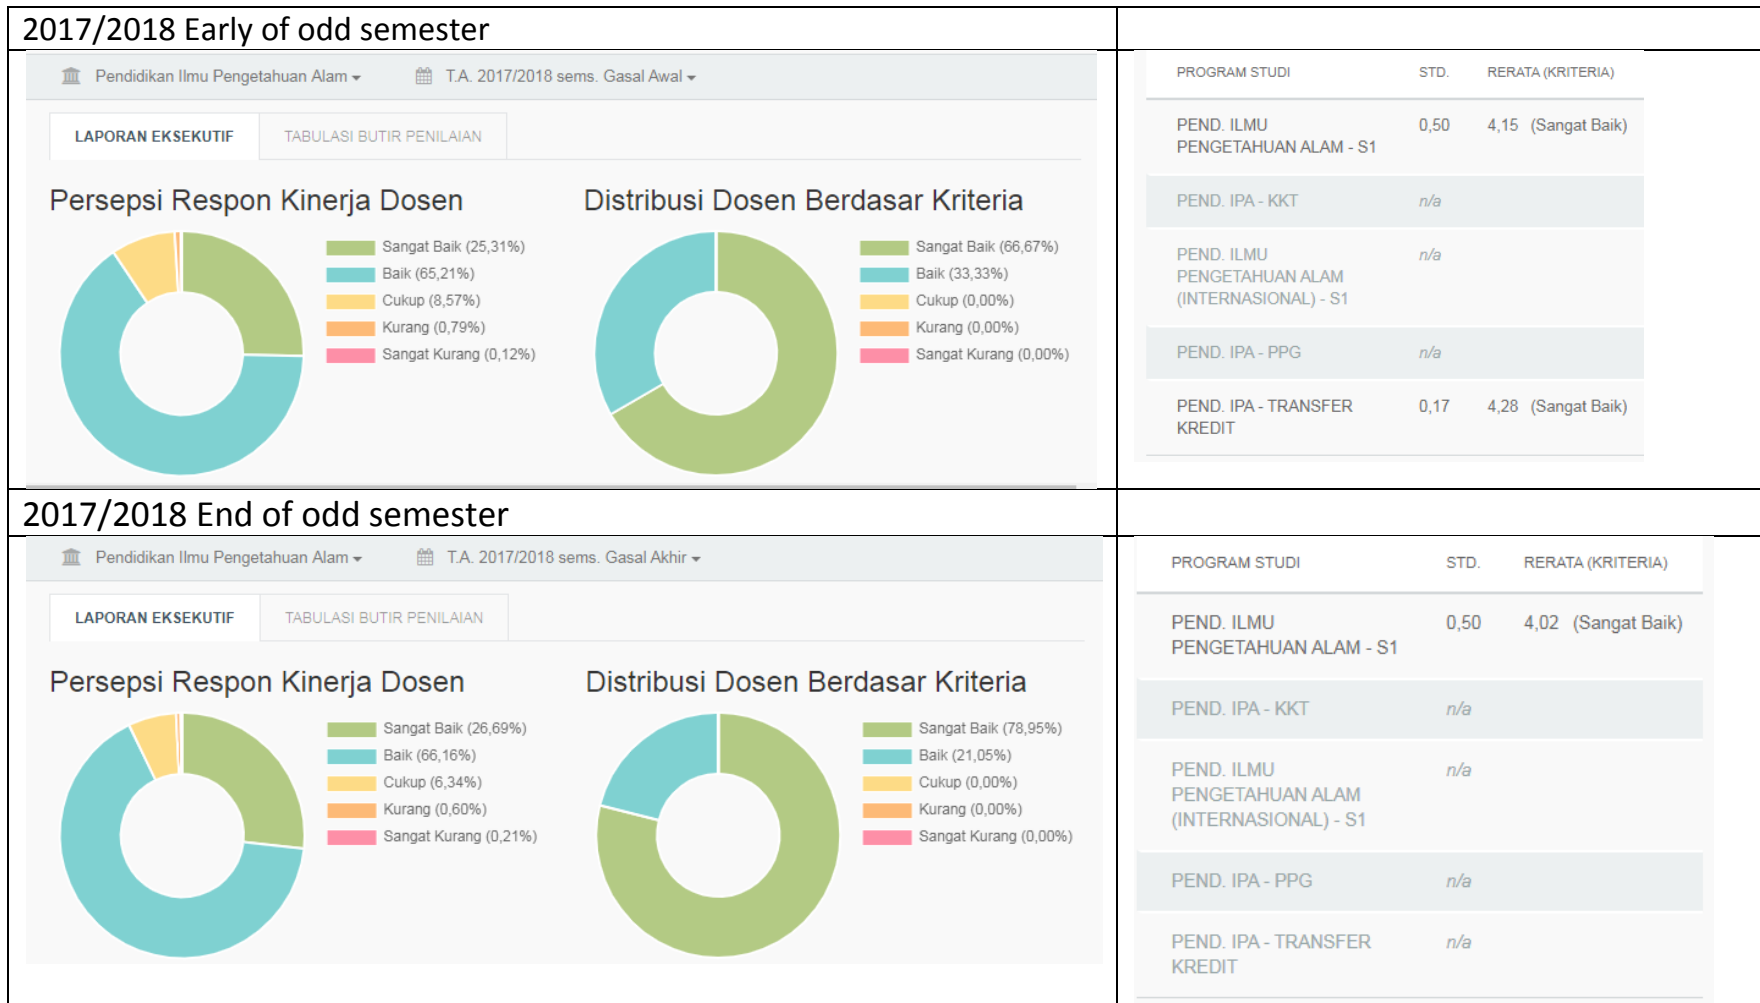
2017/2018 Early of odd semester

Pendidikan Ilmu Pengetahuan Alam ▾ T.A. 2017/2018 sems. Gasal Awal ▾

LAPORAN EKSEKUTIF TABULASI BUTIR PENILAIAN

Persepsi Respon Kinerja Dosen

Sangat Baik (25,31%)
Baik (65,21%)
Cukup (8,57%)
Kurang (0,79%)
Sangat Kurang (0,12%)

Distribusi Dosen Berdasar Kriteria

Sangat Baik (66,67%)
Baik (33,33%)
Cukup (0,00%)
Kurang (0,00%)
Sangat Kurang (0,00%)

| PROGRAM STUDI | STD. | RERATA (KRITERIA) |
|---|---|---|
| PEND. ILMU PENGETAHUAN ALAM - S1 | 0,50 | 4,15 (Sangat Baik) |
| PEND. IPA - KKT | n/a | |
| PEND. ILMU PENGETAHUAN ALAM (INTERNASIONAL) - S1 | n/a | |
| PEND. IPA - PPG | n/a | |
| PEND. IPA - TRANSFER KREDIT | 0,17 | 4,28 (Sangat Baik) |

2017/2018 End of odd semester

Pendidikan Ilmu Pengetahuan Alam ▾ T.A. 2017/2018 sems. Gasal Akhir ▾

LAPORAN EKSEKUTIF TABULASI BUTIR PENILAIAN

Persepsi Respon Kinerja Dosen

Sangat Baik (26,69%)
Baik (66,16%)
Cukup (6,34%)
Kurang (0,60%)
Sangat Kurang (0,21%)

Distribusi Dosen Berdasar Kriteria

Sangat Baik (78,95%)
Baik (21,05%)
Cukup (0,00%)
Kurang (0,00%)
Sangat Kurang (0,00%)

| PROGRAM STUDI | STD. | RERATA (KRITERIA) |
|---|---|---|
| PEND. ILMU PENGETAHUAN ALAM - S1 | 0,50 | 4,02 (Sangat Baik) |
| PEND. IPA - KKT | n/a | |
| PEND. ILMU PENGETAHUAN ALAM (INTERNASIONAL) - S1 | n/a | |
| PEND. IPA - PPG | n/a | |
| PEND. IPA - TRANSFER KREDIT | n/a | |